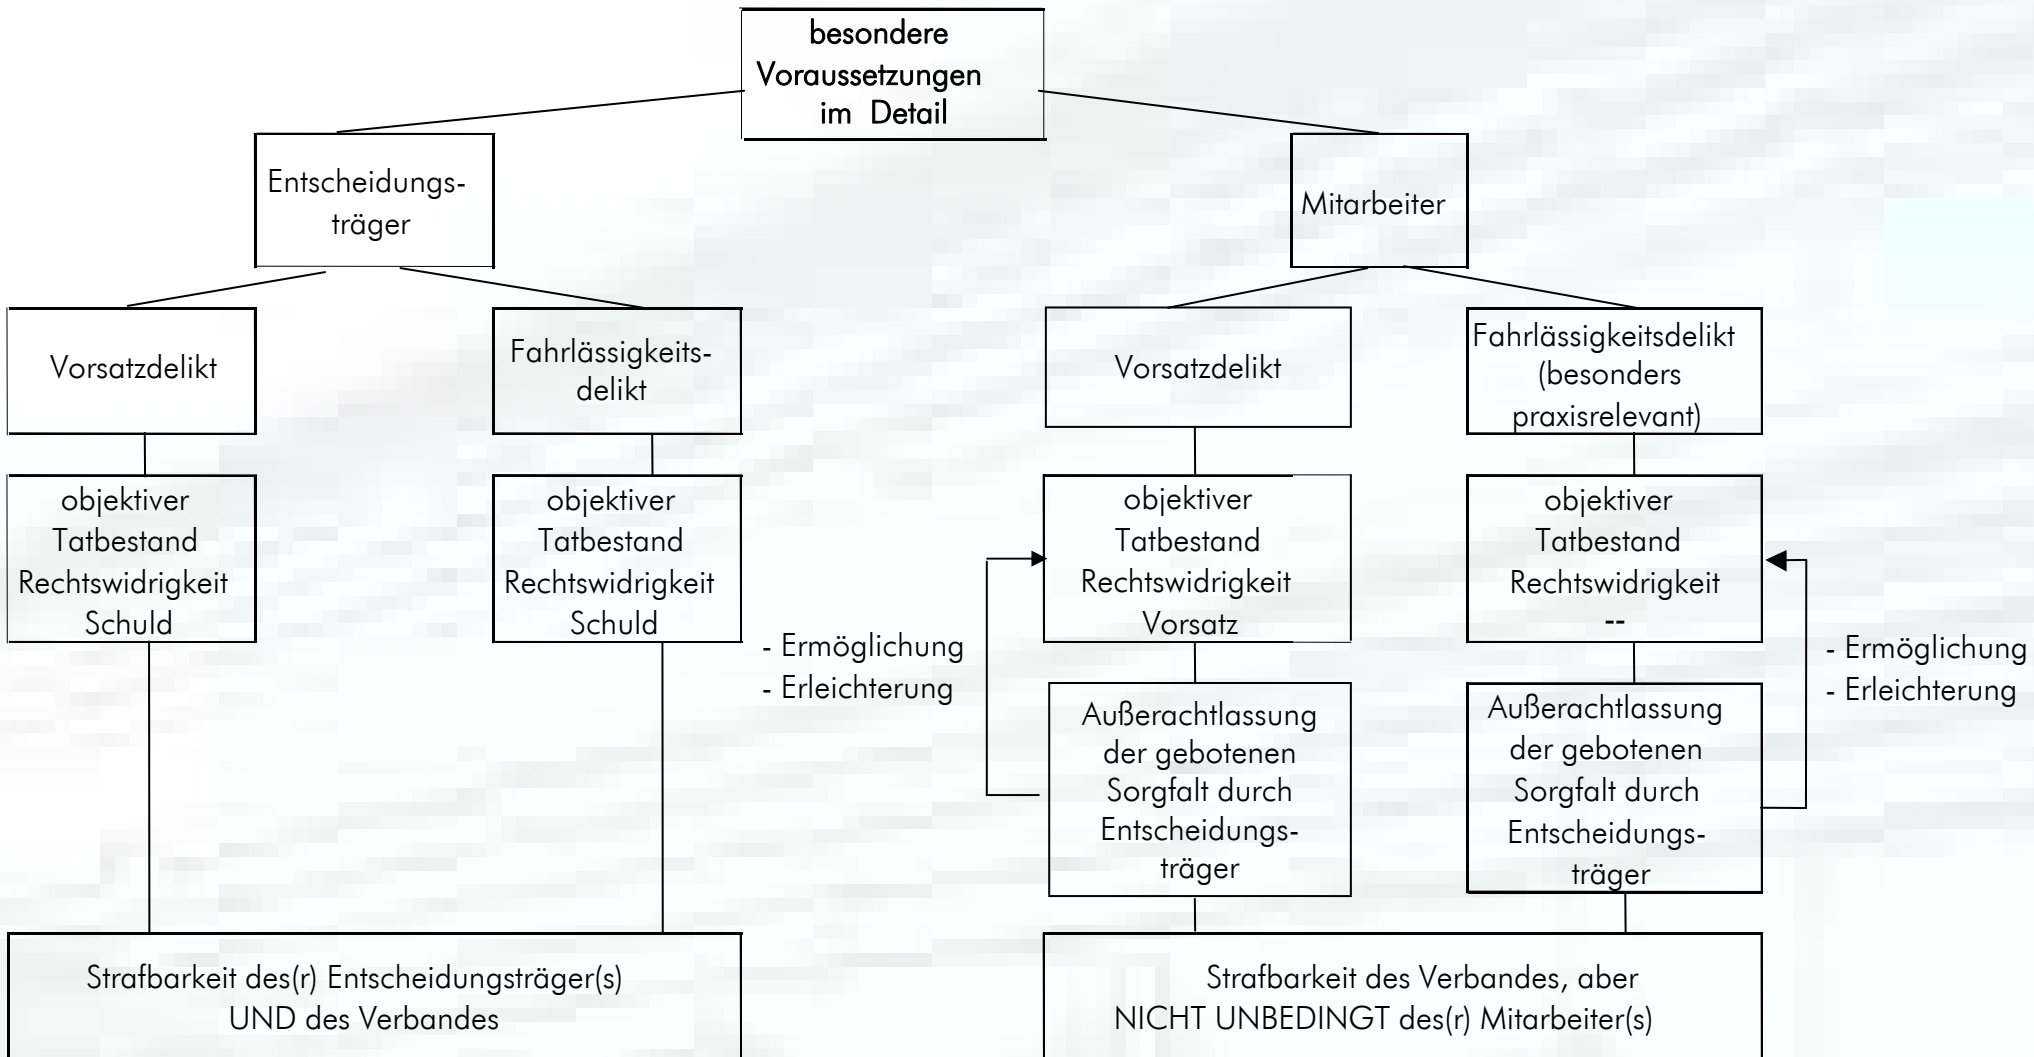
besondere Voraussetzungen im Detail

Entscheidungsträger

Vorsatzdelikt

objektiver Tatbestand
Rechtswidrigkeit
Schuld

Fahrlässigkeitsdelikt

objektiver Tatbestand
Rechtswidrigkeit
Schuld

Strafbarkeit des(r) Entscheidungsträger(s) UND des Verbandes

- Ermöglichung
- Erleichterung

Mitarbeiter

Vorsatzdelikt

objektiver Tatbestand
Rechtswidrigkeit
Vorsatz

Außerachtlassung der gebotenen Sorgfalt durch Entscheidungsträger

Fahrlässigkeitsdelikt (besonders praxisrelevant)

objektiver Tatbestand
Rechtswidrigkeit
--

Außerachtlassung der gebotenen Sorgfalt durch Entscheidungsträger

- Ermöglichung
- Erleichterung

Strafbarkeit des Verbandes, aber NICHT UNBEDINGT des(r) Mitarbeiter(s)